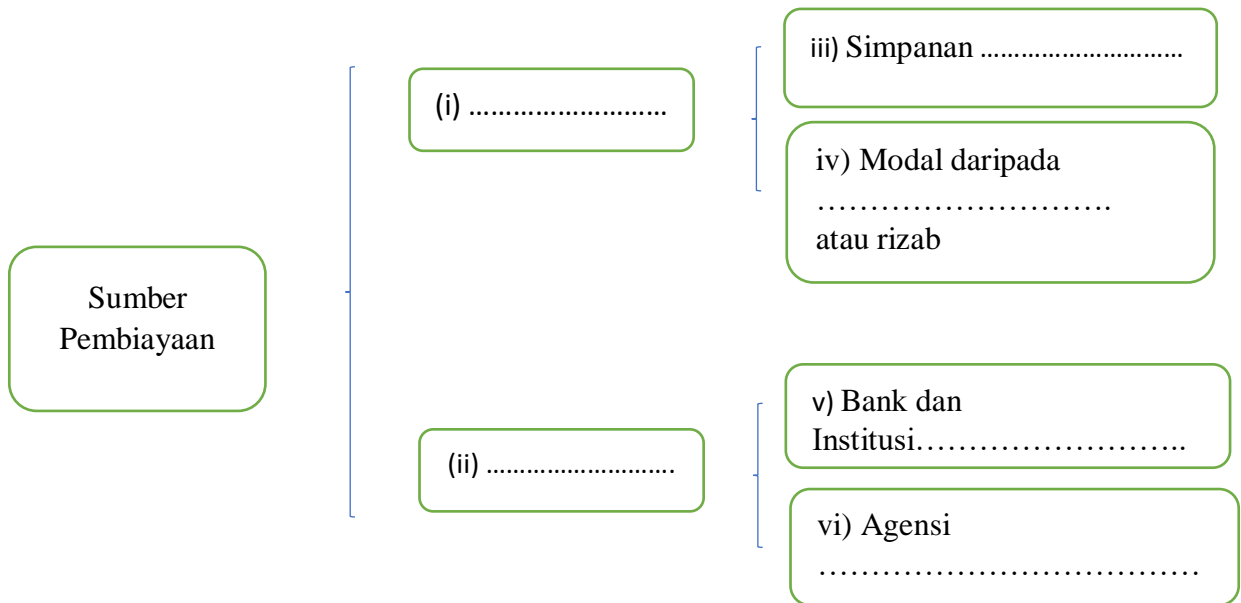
Sumber Pembiayaan

(i) ..........................

iii) Simpanan .............................

iv) Modal daripada ……………………… atau rizab

(ii) ..........................

v) Bank dan Institusi……………………..

vi) Agensi ………………………………